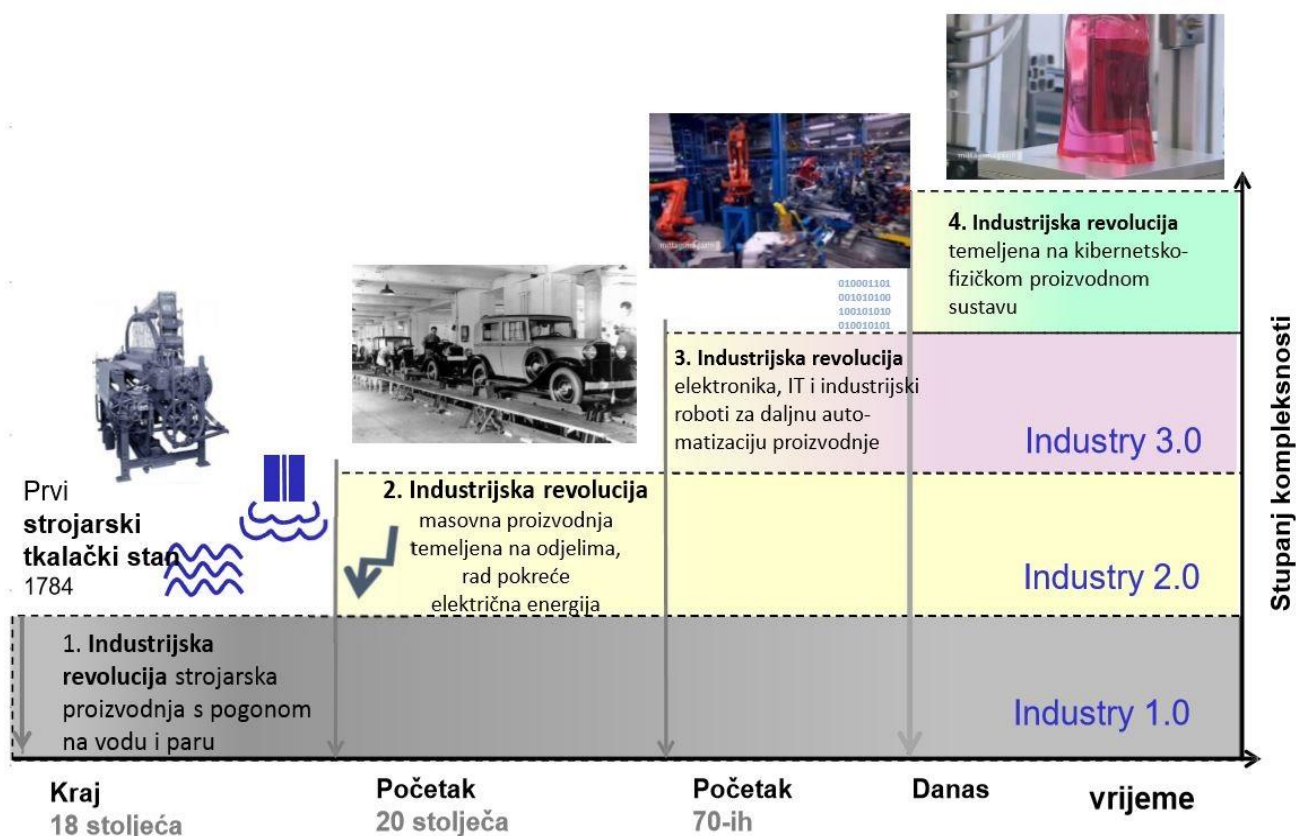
4. Industrijska revolucija temeljena na kibernetsko-fizičkom proizvodnom sustavu

010001101
001010100
100101010
010010101

3. Industrijska revolucija elektronika, IT i industrijski roboti za daljnu automatizaciju proizvodnje

Industry 3.0

Prvi strojarski tkalački stan 1784

2. Industrijska revolucija masovna proizvodnja temeljena na odjelima, rad pokreće električna energija

Industry 2.0

1. Industrijska revolucija strojarska proizvodnja s pogonom na vodu i paru

Industry 1.0

Stupanj kompleksnosti

Kraj 18 stoljeća

Početak 20 stoljeća

Početak 70-ih

Danas

vrijeme